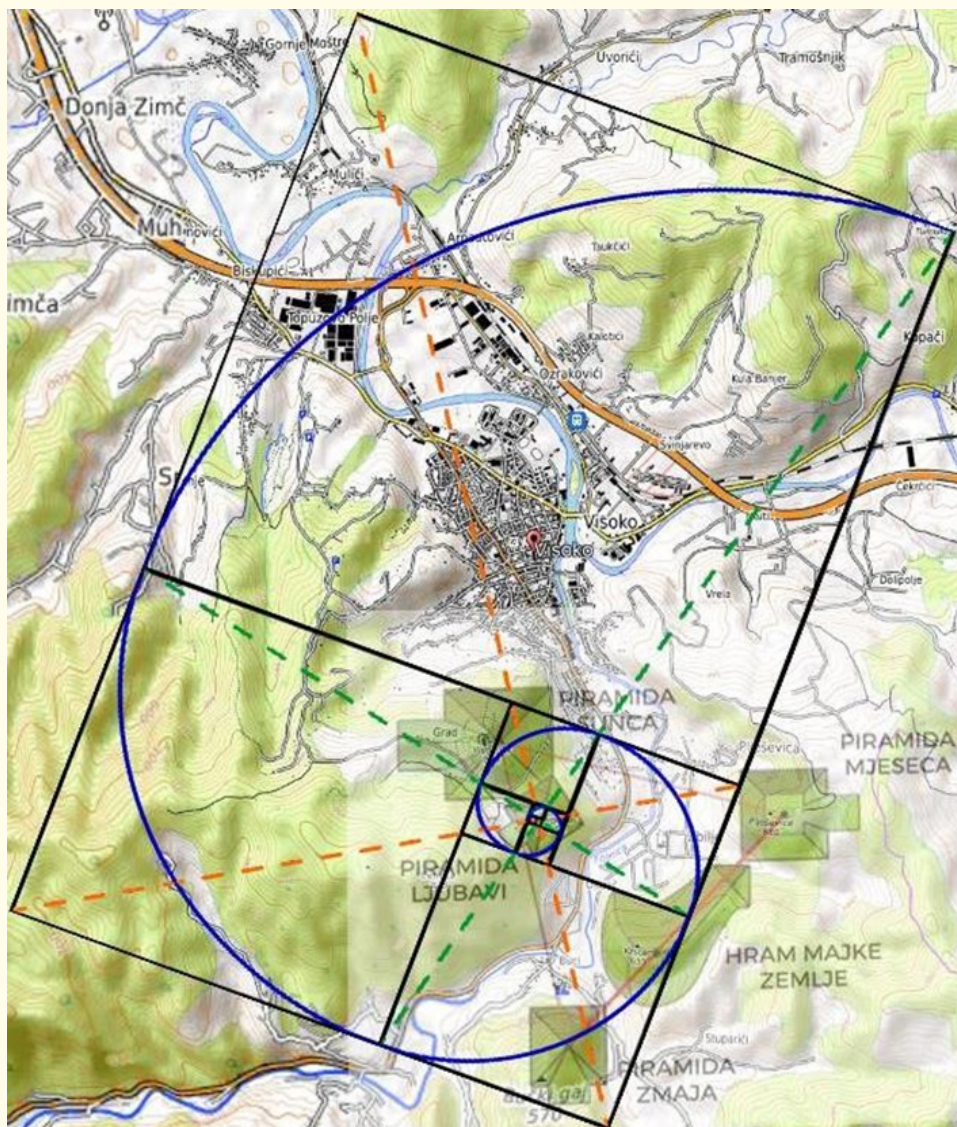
Gornje Moštre
Uvorići
Tramošnjik
Donja Zimč
Muh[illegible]ovići
Mulići
Arnautovići
Biskupići
Taukčići
imča
Topuzovo Polje
Kalotići
Kapači
Ozrakovići
Kula Banjer
Svinjarevo
S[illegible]
Čekrčići
Visoko
Visoko
Dobrinje
Vrela
PIRAMIDA SUNCA
Grad
Pljesevica
PIRAMIDA MJESECA
Pljesevica 860
PIRAMIDA LJUBAVI
HRAM MAJKE ZEMLJE
Stupari
PIRAMIDA ZMAJA
570